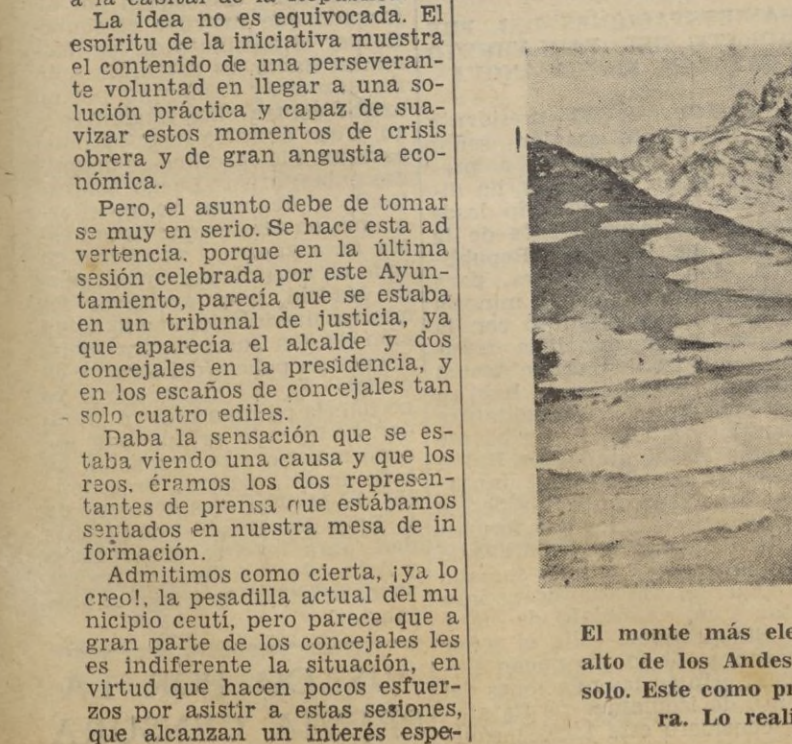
a la capital de la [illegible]

La idea no es equivocada. El espíritu de la iniciativa muestra el contenido de una perseverante voluntad en llegar a una solución práctica y capaz de suavizar estos momentos de crisis obrera y de gran angustia económica.

Pero, el asunto debe de tomar se muy en serio. Se hace esta ad vertencia, porque en la última sesión celebrada por este Ayuntamiento, parecía que se estaba en un tribunal de justicia, ya que aparecía el alcalde y dos concejales en la presidencia, y en los escaños de concejales tan solo cuatro ediles.

Daba la sensación que se estaba viendo una causa y que los reos, éramos los dos representantes de prensa que estábamos sentados en nuestra mesa de in formación.

Admitimos como cierta, ¡ya lo creo!, la pesadilla actual del mu nicipio ceutí, pero parece que a gran parte de los concejales les es indiferente la situación, en virtud que hacen pocos esfuerzos por asistir a estas sesiones, que alcanzan un interés espe-

El monte más ele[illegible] alto de los Andes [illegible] solo. Este como pr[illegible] ra. Lo reali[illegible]